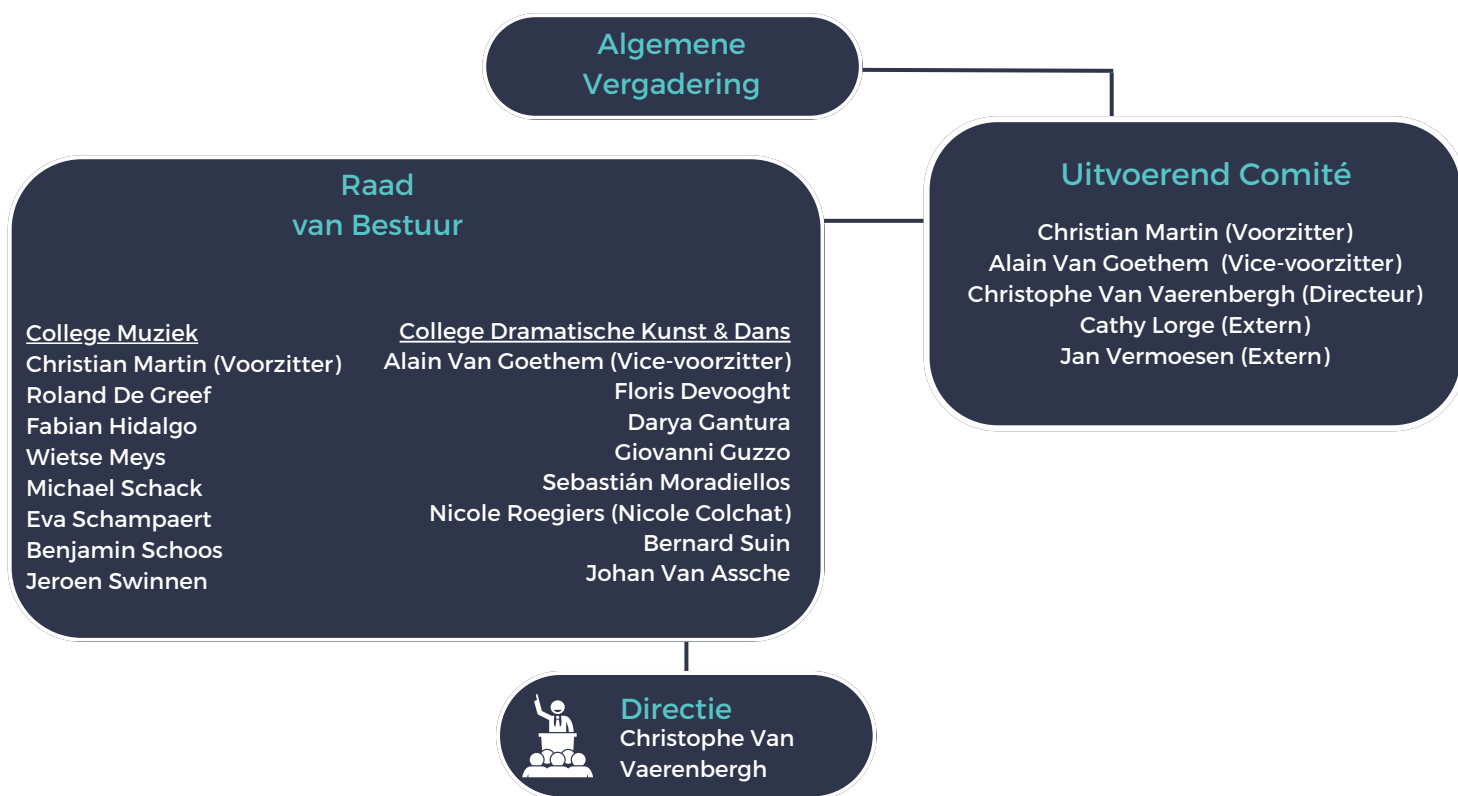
Algemene Vergadering

Raad van Bestuur

College Muziek
Christian Martin (Voorzitter)
Roland De Greef
Fabian Hidalgo
Wietse Meys
Michael Schack
Eva Schampaert
Benjamin Schoos
Jeroen Swinnen

College Dramatische Kunst & Dans
Alain Van Goethem (Vice-voorzitter)
Floris Devooght
Darya Gantura
Giovanni Guzzo
Sebastián Moradiellos
Nicole Roegiers (Nicole Colchat)
Bernard Suin
Johan Van Assche

Uitvoerend Comité

Christian Martin (Voorzitter)
Alain Van Goethem (Vice-voorzitter)
Christophe Van Vaerenbergh (Directeur)
Cathy Lorge (Extern)
Jan Vermoesen (Extern)

Directie
Christophe Van Vaerenbergh